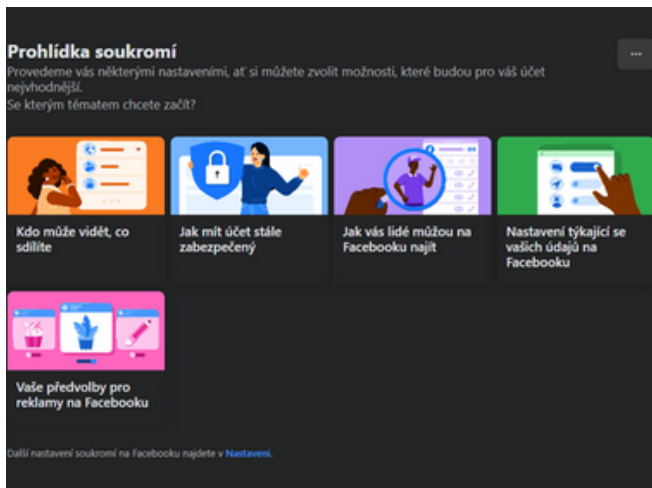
Prohlídka soukromí

Provedeme vás některými nastaveními, ať si můžete zvolit možnosti, které budou pro váš účet nejvhodnější.
Se kterým tématem chcete začít?

···

Kdo může vidět, co sdílíte

Jak mít účet stále zabezpečený

Jak vás lidé můžou na Facebooku najít

Nastavení týkající se vašich údajů na Facebooku

Vaše předvolby pro reklamy na Facebooku

Další nastavení soukromí na Facebooku najdete v Nastavení.